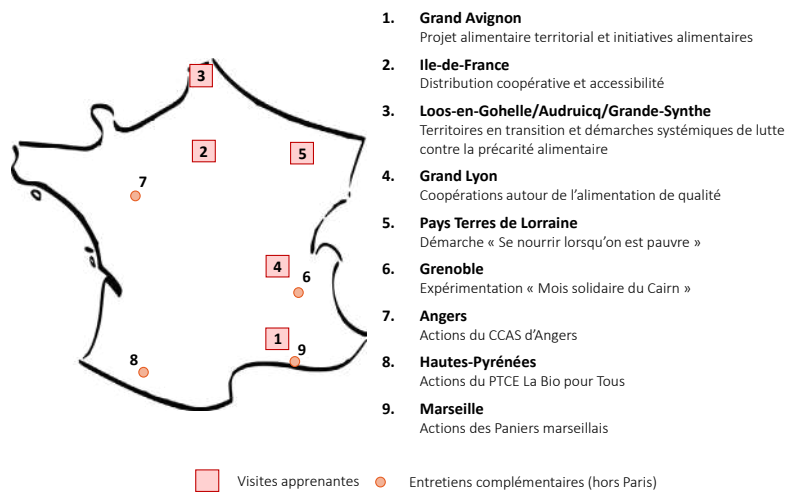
3

2

5

7

4

6

1

9

8

1. **Grand Avignon**
Projet alimentaire territorial et initiatives alimentaires

2. **Ile-de-France**
Distribution coopérative et accessibilité

3. **Loos-en-Gohelle/Audruicq/Grande-Synthe**
Territoires en transition et démarches systémiques de lutte contre la précarité alimentaire

4. **Grand Lyon**
Coopérations autour de l'alimentation de qualité

5. **Pays Terres de Lorraine**
Démarche « Se nourrir lorsqu'on est pauvre »

6. **Grenoble**
Expérimentation « Mois solidaire du Cairn »

7. **Angers**
Actions du CCAS d'Angers

8. **Hautes-Pyrénées**
Actions du PTCE La Bio pour Tous

9. **Marseille**
Actions des Paniers marseillais

Visites apprenantes    Entretiens complémentaires (hors Paris)